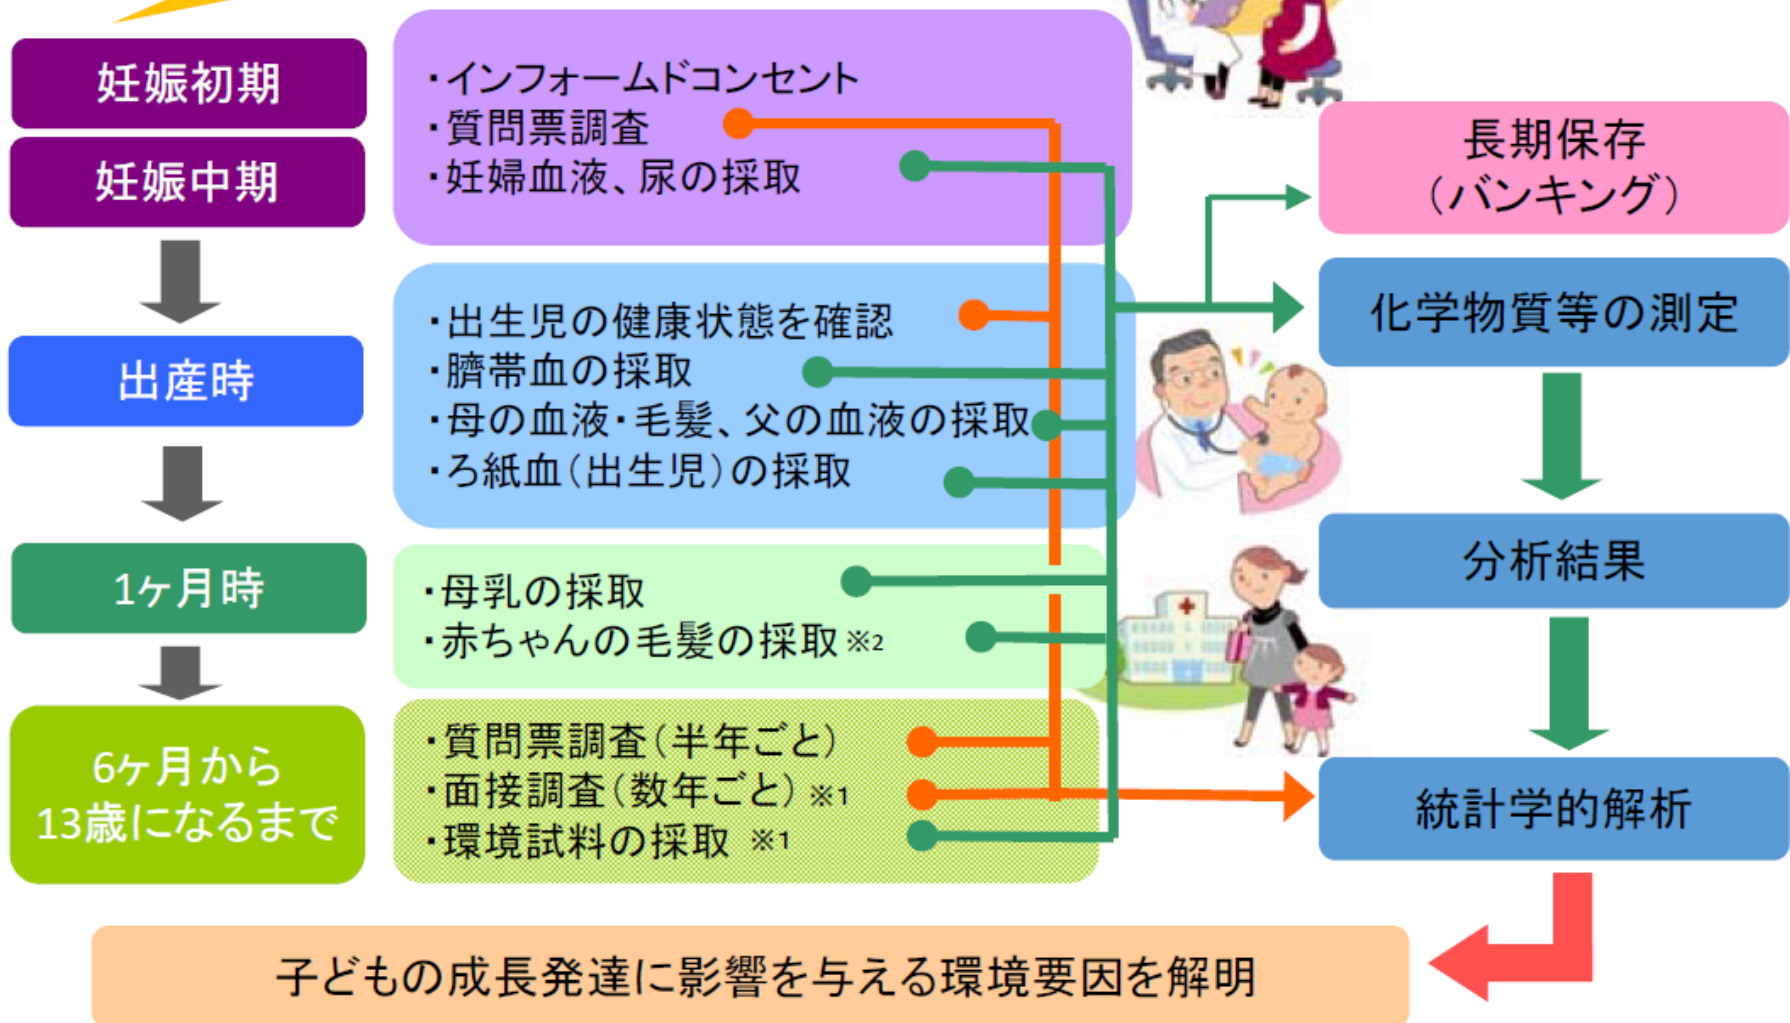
妊娠初期

妊娠中期

出産時

1ヶ月時

6ヶ月から
13歳になるまで

・インフォームドコンセント
・質問票調査
・妊婦血液、尿の採取

・出生児の健康状態を確認
・臍帯血の採取
・母の血液・毛髪、父の血液の採取
・ろ紙血（出生児）の採取

・母乳の採取
・赤ちゃんの毛髪の採取 ※2

・質問票調査（半年ごと）
・面接調査（数年ごと）※1
・環境試料の採取 ※1

長期保存
（バンキング）

化学物質等の測定

分析結果

統計学的解析

子どもの成長発達に影響を与える環境要因を解明